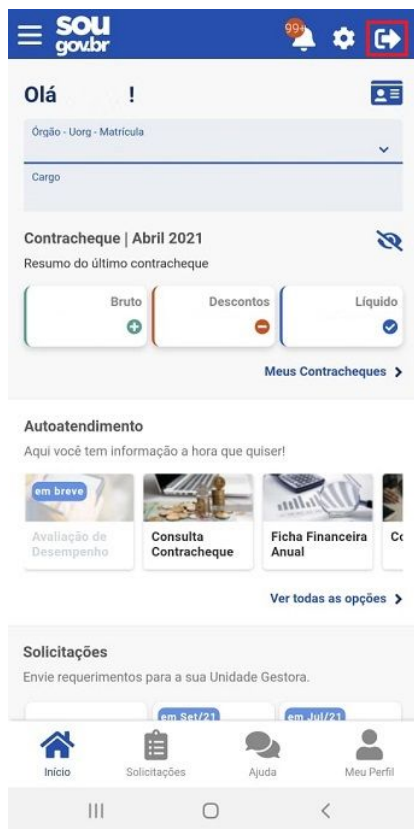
sou gov.br

99+

Olá !

Órgão - Uorg - Matrícula

Cargo

Contracheque | Abril 2021

Resumo do último contracheque

Bruto

Descontos

Líquido

Meus Contracheques >

Autoatendimento

Aqui você tem informação a hora que quiser!

em breve

Avaliação de Desempenho

Consulta Contracheque

Ficha Financeira Anual

Co

Ver todas as opções >

Solicitações

Envie requerimentos para a sua Unidade Gestora.

em Set/21

em Jul/21

Início

Solicitações

Ajuda

Meu Perfil